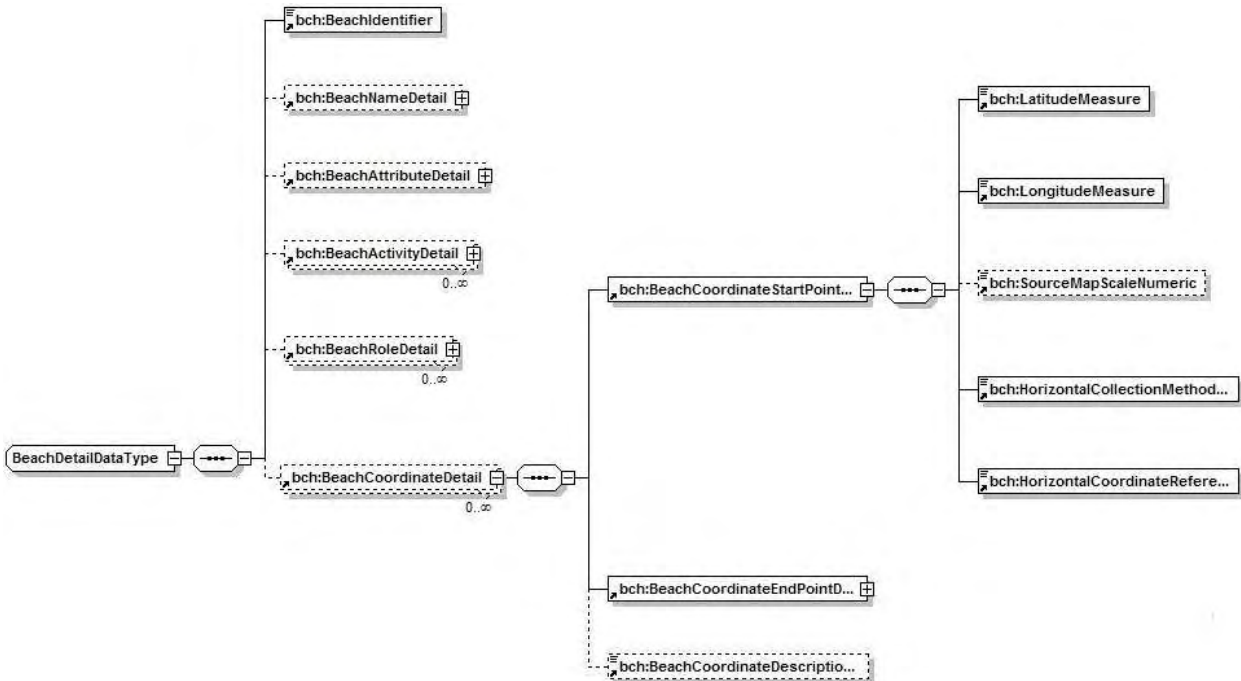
bch:BeachIdentifier

bch:BeachNameDetail

bch:BeachAttributeDetail

bch:BeachActivityDetail
0..∞

bch:BeachRoleDetail
0..∞

BeachDetailDataType

bch:BeachCoordinateDetail
0..∞

bch:BeachCoordinateStartPoint...

bch:LatitudeMeasure

bch:LongitudeMeasure

bch:SourceMapScaleNumeric

bch:HorizontalCollectionMethod...

bch:HorizontalCoordinateRefere...

bch:BeachCoordinateEndPointD...

bch:BeachCoordinateDescriptio...